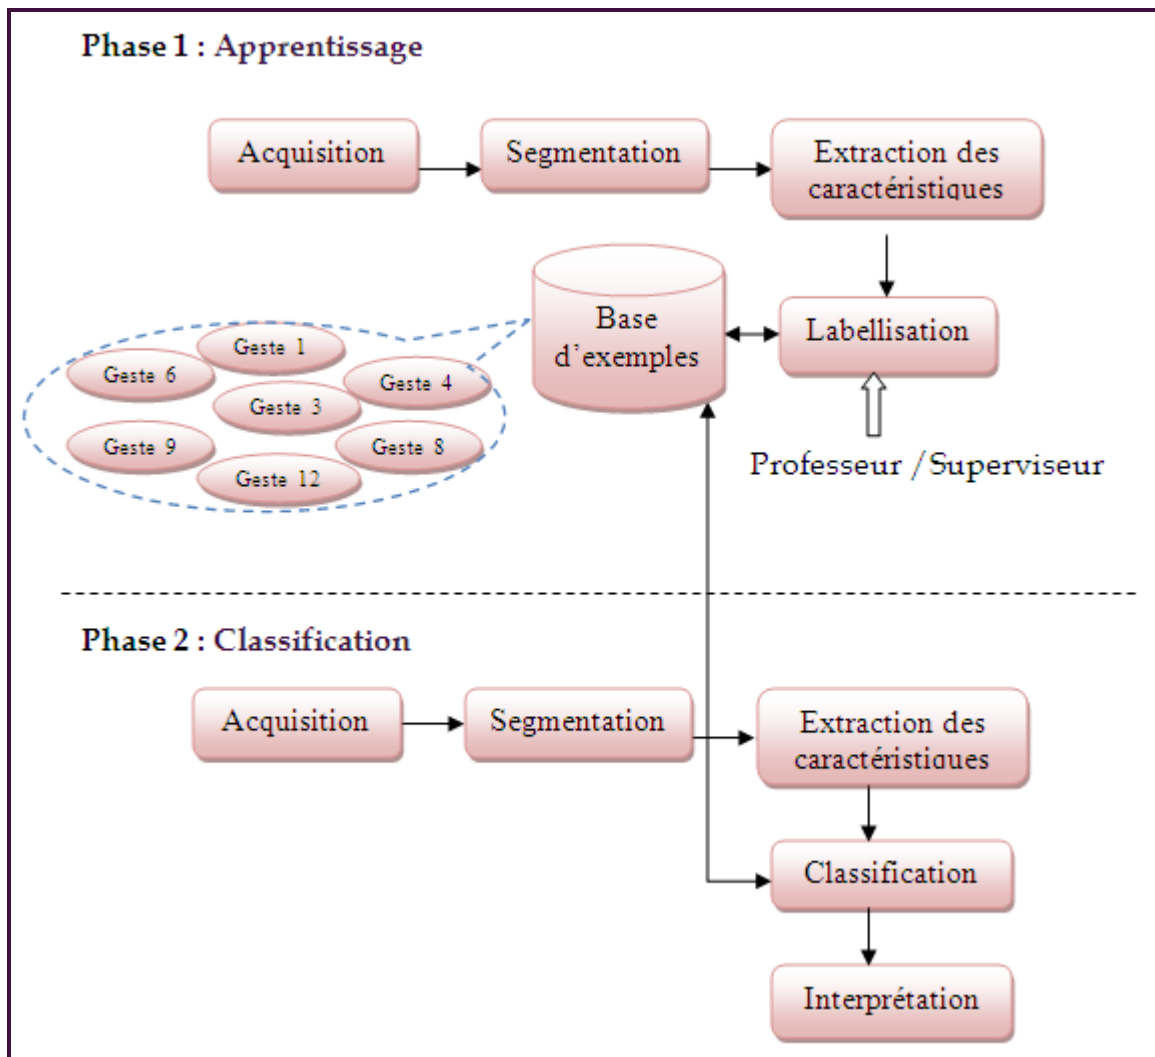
Phase 1 : Apprentissage

Acquisition

Segmentation

Extraction des caractéristiques

Base d'exemples

Labellisation

Geste 1

Geste 6

Geste 4

Geste 3

Geste 9

Geste 8

Geste 12

Professeur / Superviseur

Phase 2 : Classification

Acquisition

Segmentation

Extraction des caractéristiques

Classification

Interprétation